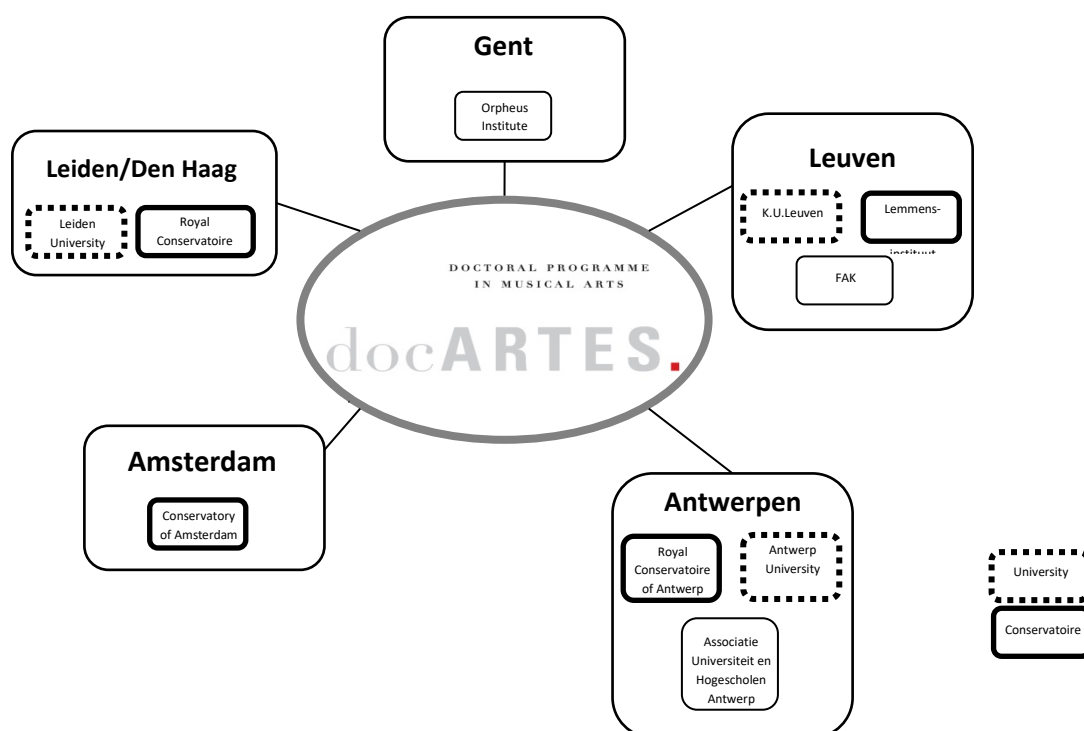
Gent

Orpheus Institute

Leiden/Den Haag

Leiden University

Royal Conservatoire

Leuven

K.U.Leuven

Lemmens-instituut

FAK

DOCTORAL PROGRAMME IN MUSICAL ARTS

docARTES.

Amsterdam

Conservatory of Amsterdam

Antwerpen

Royal Conservatoire of Antwerp

Antwerp University

Associatie Universiteit en Hogescholen Antwerp

University

Conservatoire